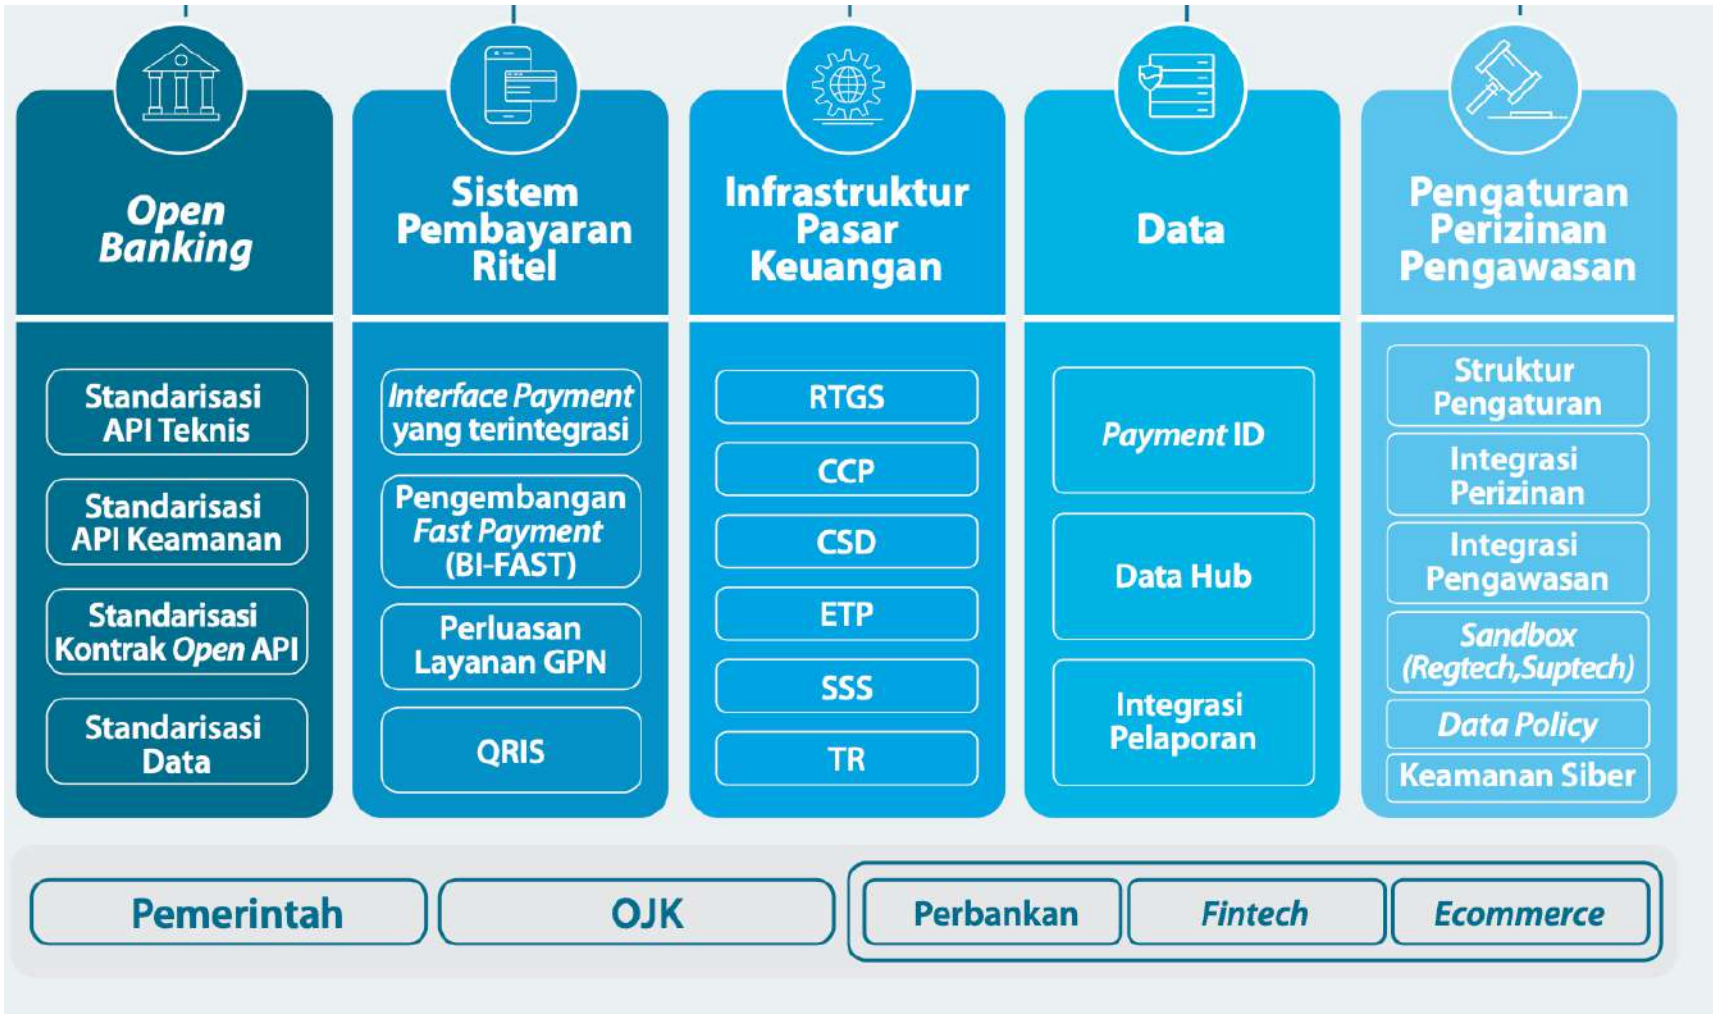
Open Banking

Standarisasi API Teknis

Standarisasi API Keamanan

Standarisasi Kontrak Open API

Standarisasi Data

Sistem Pembayaran Ritel

Interface Payment yang terintegrasi

Pengembangan Fast Payment (BI-FAST)

Perluasan Layanan GPN

QRIS

Infrastruktur Pasar Keuangan

RTGS

CCP

CSD

ETP

SSS

TR

Data

Payment ID

Data Hub

Integrasi Pelaporan

Pengaturan Perizinan Pengawasan

Struktur Pengaturan

Integrasi Perizinan

Integrasi Pengawasan

Sandbox (Regtech,Suptech)

Data Policy

Keamanan Siber

Pemerintah

OJK

Perbankan

Fintech

Ecommerce